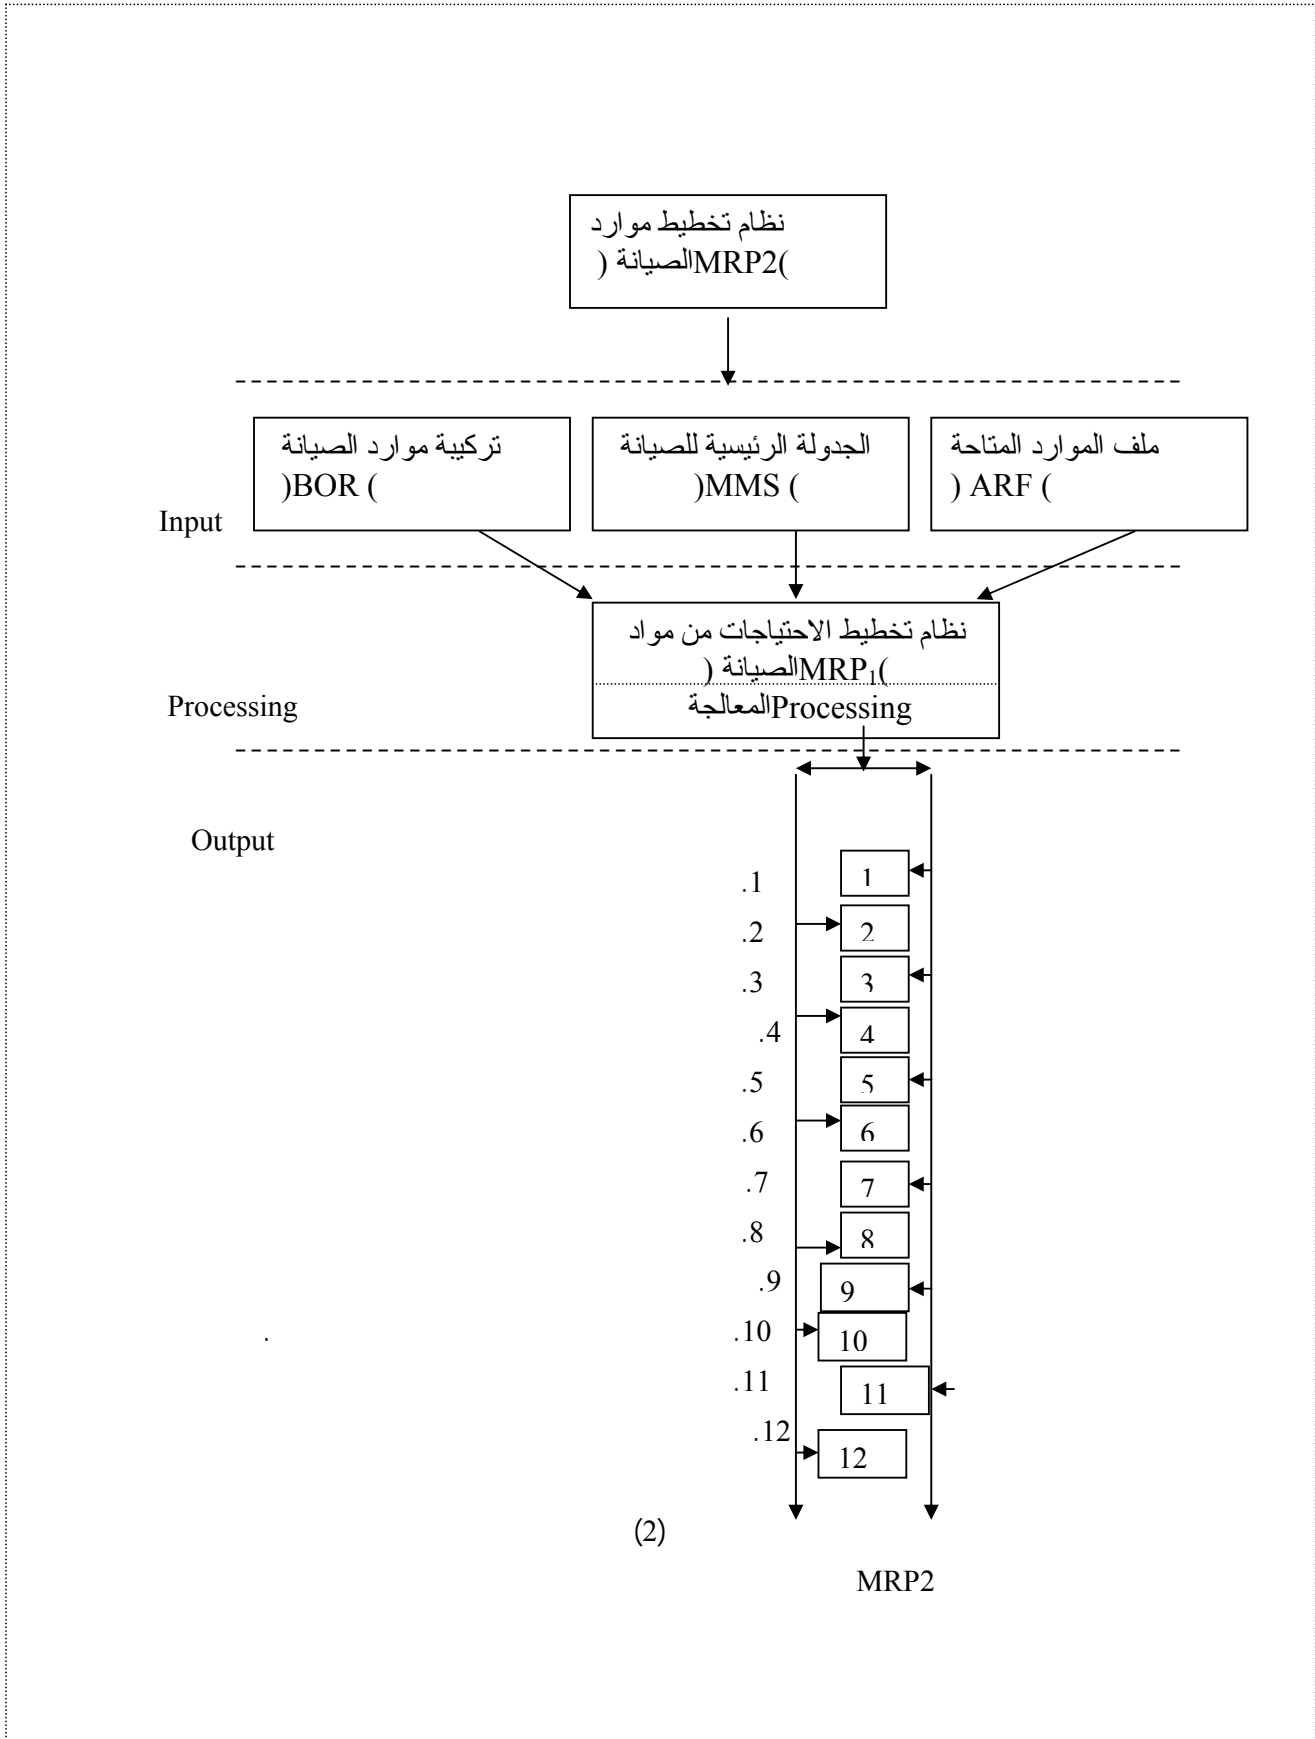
نظام تخطيط موارد الصيانة (MRP2)

تركيبة موارد الصيانة (BOR)

الجدولة الرئيسية للصيانة (MMS)

ملف الموارد المتاحة (ARF)

Input

نظام تخطيط الاحتياجات من مواد الصيانة ($MRP_1$)

Processing المعالجة

Processing

Output

1.
2.
3.
4.
5.
6.
7.
8.
9.
10.
11.
12.

1
2
3
4
5
6
7
8
9
10
11
12

.

(2)

MRP2